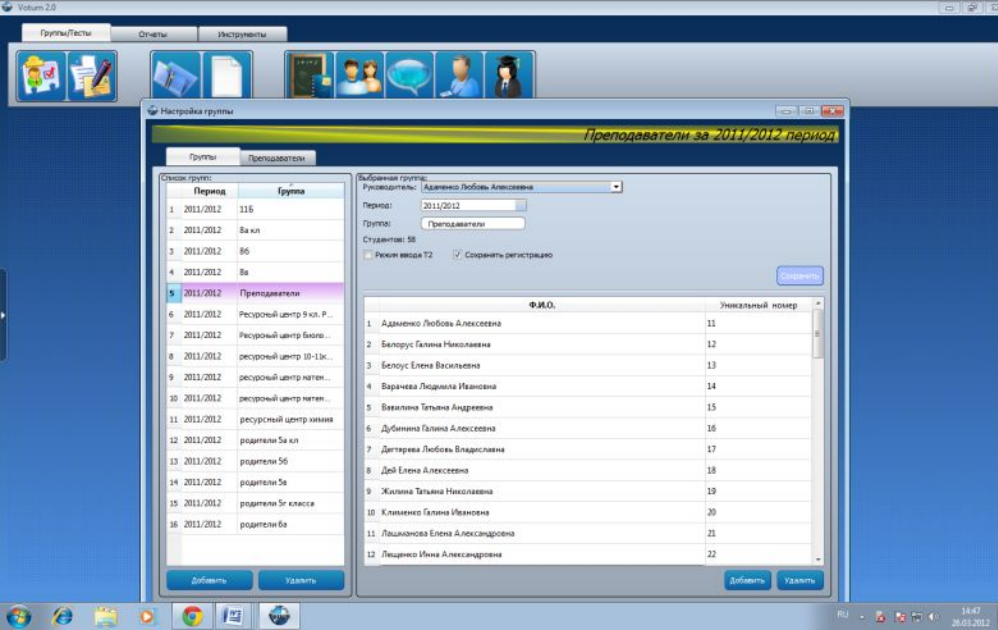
Votum 2.0

Группы/Тесты | Отчеты | Инструменты

Настройка группы

Преподаватели за 2011/2012 период

Группы | Преподаватели

Список групп:

| | Период | Группа |
|---|---|---|
| 1 | 2011/2012 | 11Б |
| 2 | 2011/2012 | 8а кл |
| 3 | 2011/2012 | 8б |
| 4 | 2011/2012 | 8в |
| 5 | 2011/2012 | Преподаватели |
| 6 | 2011/2012 | Ресурсный центр 9 кл. Р... |
| 7 | 2011/2012 | Ресурсный центр биоло... |
| 8 | 2011/2012 | ресурсный центр 10-11к... |
| 9 | 2011/2012 | ресурсный центр матем... |
| 10 | 2011/2012 | ресурсный центр матем... |
| 11 | 2011/2012 | ресурсный центр химия |
| 12 | 2011/2012 | родители 5а кл |
| 13 | 2011/2012 | родители 5б |
| 14 | 2011/2012 | родители 5в |
| 15 | 2011/2012 | родители 5г класса |
| 16 | 2011/2012 | родители 6а |

Добавить | Удалить

Выбранная группа:
Руководитель: Адаменко Любовь Алексеевна
Период: 2011/2012
Группа: Преподаватели
Студентов: 58
Режим ввода Т2
Сохранять регистрацию
Сохранить

| | Ф.И.О. | Уникальный номер |
|---|---|---|
| 1 | Адаменко Любовь Алексеевна | 11 |
| 2 | Белорус Галина Николаевна | 12 |
| 3 | Белоус Елена Васильевна | 13 |
| 4 | Варачева Людмила Ивановна | 14 |
| 5 | Вавилина Татьяна Андреевна | 15 |
| 6 | Дубинина Галина Алексеевна | 16 |
| 7 | Дегтярева Любовь Владиславна | 17 |
| 8 | Дей Елена Алексеевна | 18 |
| 9 | Жилина Татьяна Николаевна | 19 |
| 10 | Клименко Галина Ивановна | 20 |
| 11 | Лашманова Елена Александровна | 21 |
| 12 | Лещенко Инна Александровна | 22 |

Добавить | Удалить

RU 14:47 26.03.2012